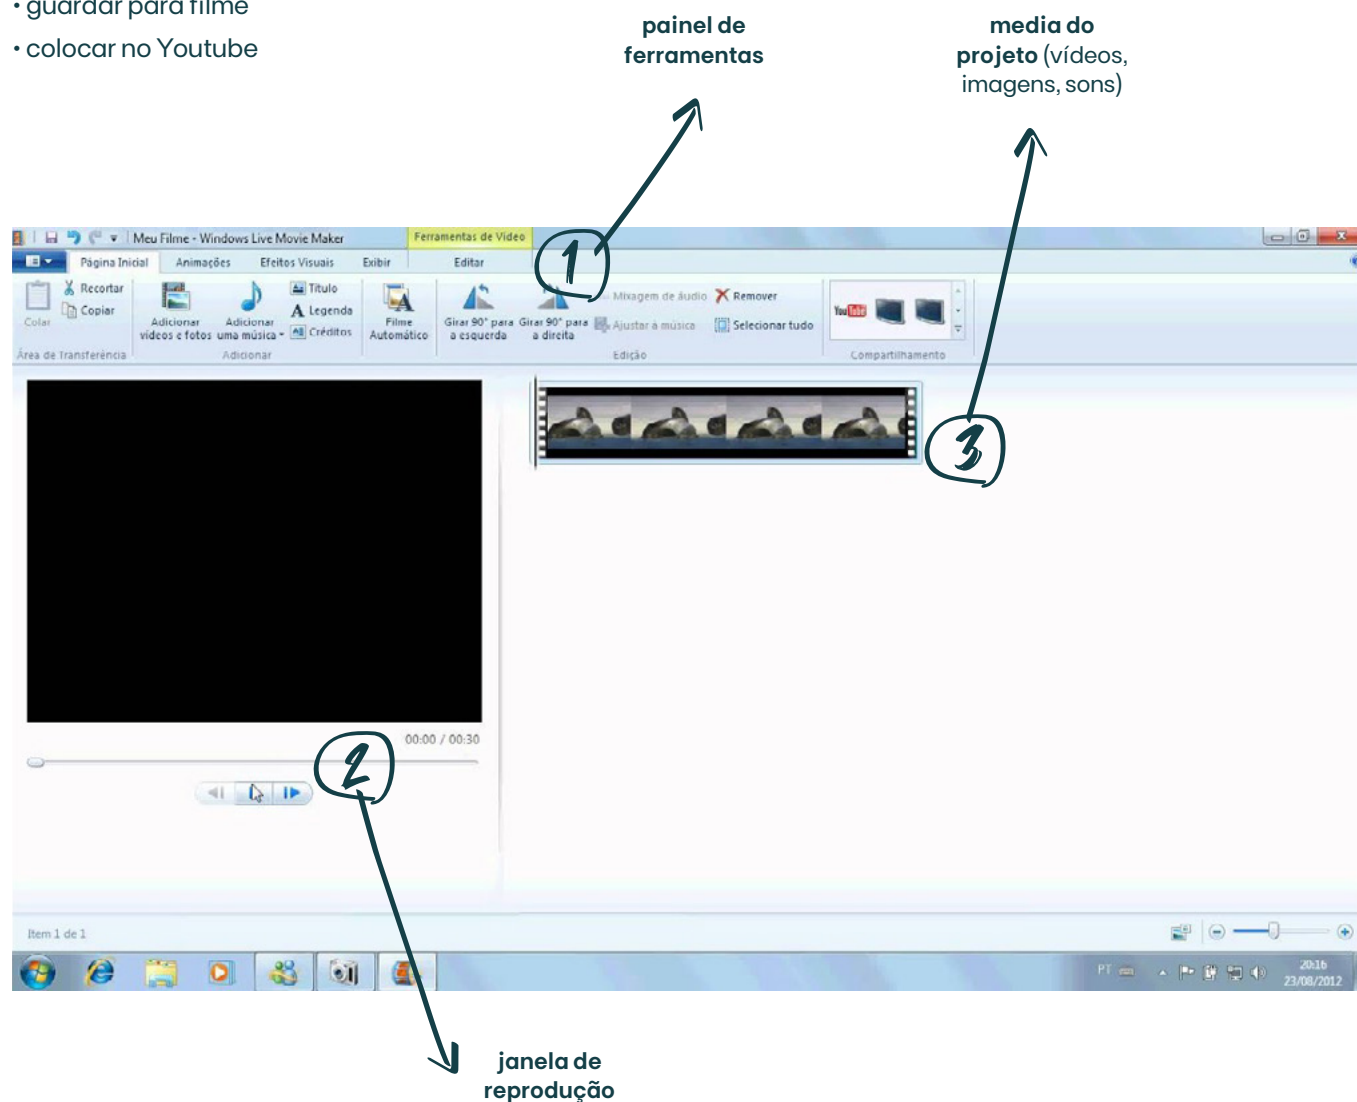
• guardar para filme

• colocar no Youtube

**painel de ferramentas**

**media do projeto** (vídeos, imagens, sons)

Meu Filme - Windows Live Movie Maker

Ferramentas de Vídeo

Página Inicial Animações Efeitos Visuais Exibir Editar

Colar Recortar Copiar

Área de Transferência

Adicionar vídeos e fotos Adicionar uma música Título Legenda Créditos

Adicionar

Filme Automático

Girar 90° para a esquerda Girar 90° para a direita Mixagem de áudio Ajustar à música Remover Selecionar tudo

Edição

Compartilhamento

1

3

00:00 / 00:30

2

Item 1 de 1

PT

20:16 23/08/2012

**janela de reprodução**